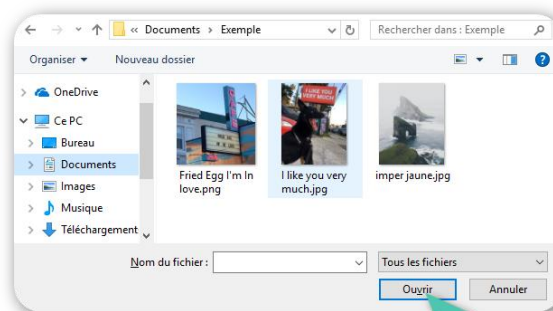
« Documents › Exemple

Rechercher dans : Exemple

Organiser ▾

Nouveau dossier

OneDrive

Ce PC

Bureau

Documents

Images

Musique

Téléchargement

I LOVE YOU VERY MUCH

Fried Egg I'm In love.png

I like you very much.jpg

imper jaune.jpg

Nom du fichier :

Tous les fichiers

Ouvrir

Annuler